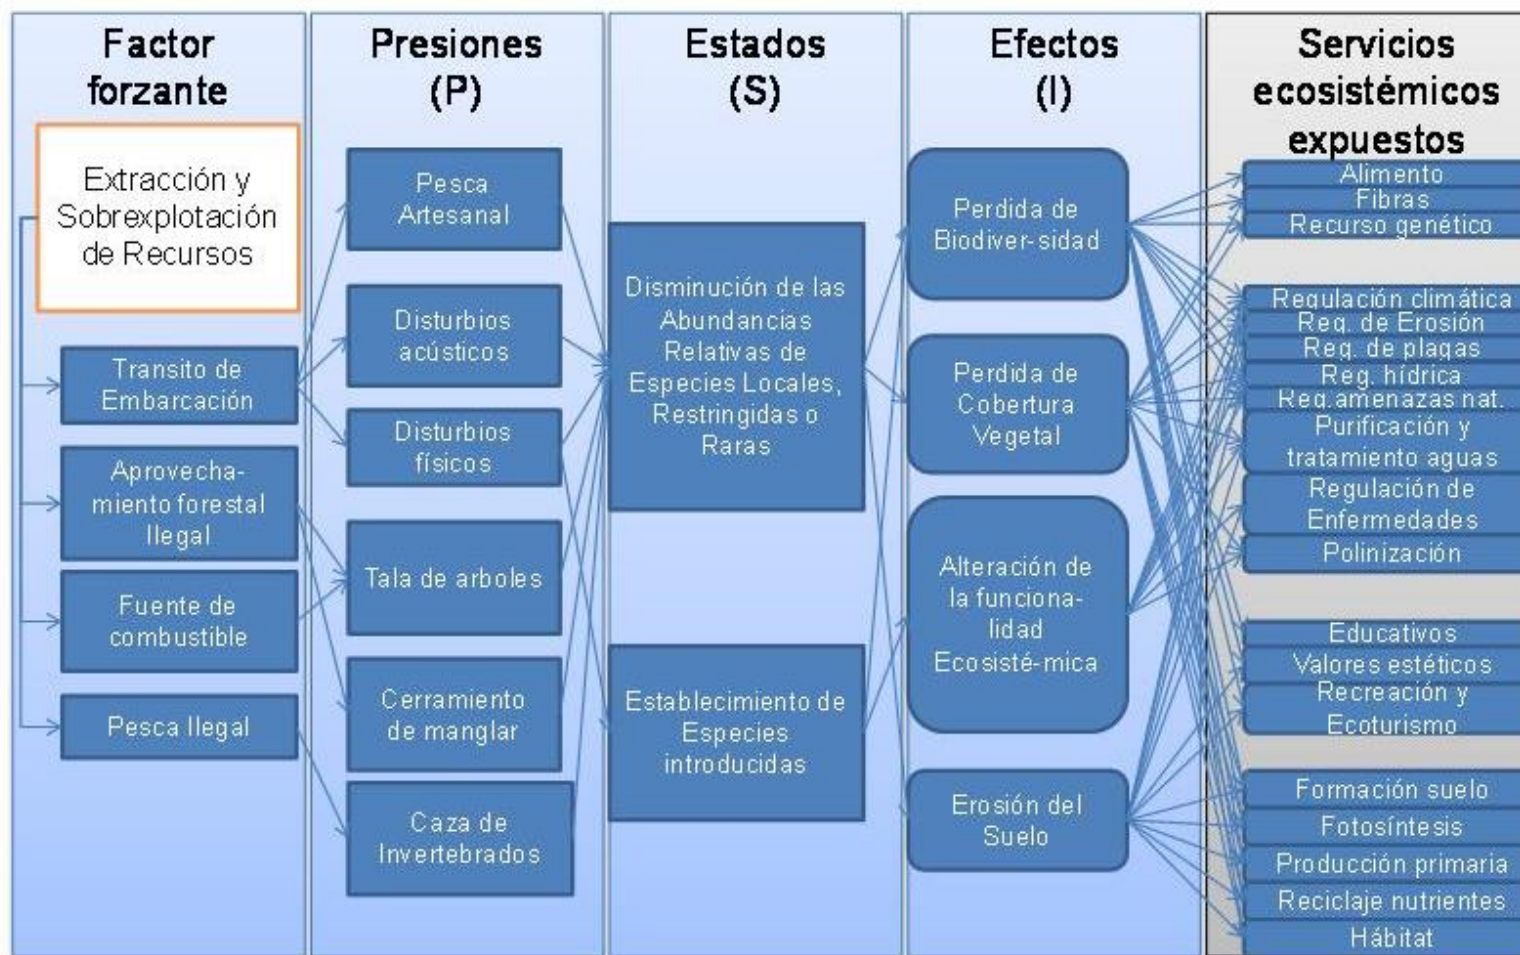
Factor forzante

Extracción y Sobrexplotación de Recursos

Transito de Embarcación

Aprovechamiento forestal Ilegal

Fuente de combustible

Pesca Ilegal

Presiones (P)

Pesca Artesanal

Disturbios acústicos

Disturbios físicos

Tala de arboles

Cerramiento de manglar

Caza de Invertebrados

Estados (S)

Disminución de las Abundancias Relativas de Especies Locales, Restringidas o Raras

Establecimiento de Especies introducidas

Efectos (I)

Perdida de Biodiver-sidad

Perdida de Cobertura Vegetal

Alteración de la funciona-lidad Ecosisté-mica

Erosión del Suelo

Servicios ecosistémicos expuestos

Alimento
Fibras
Recurso genético

Regulación climática
Reg. de Erosión
Reg. de plagas
Reg. hídrica
Reg.amenazas nat.
Purificación y tratamiento aguas
Regulación de Enfermedades
Polinización

Educativos
Valores estéticos
Recreación y Ecoturismo

Formación suelo
Fotosíntesis
Producción primaria
Reciclaje nutrientes
Hábitat